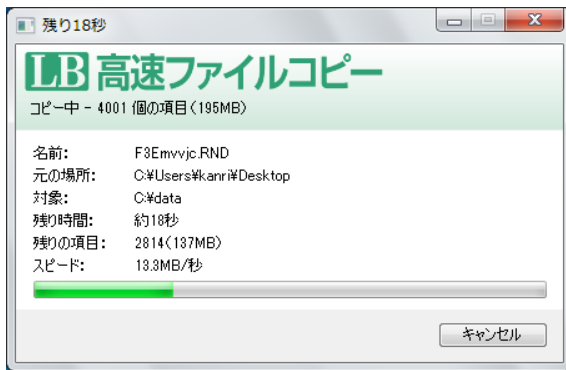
残り18秒

LB 高速ファイルコピー

コピー中 - 4001 個の項目(195MB)

名前: F3Emvvjc.RND
元の場所: C:¥Users¥kanri¥Desktop
対象: C:¥data
残り時間: 約18秒
残りの項目: 2814(137MB)
スピード: 13.3MB/秒

キャンセル